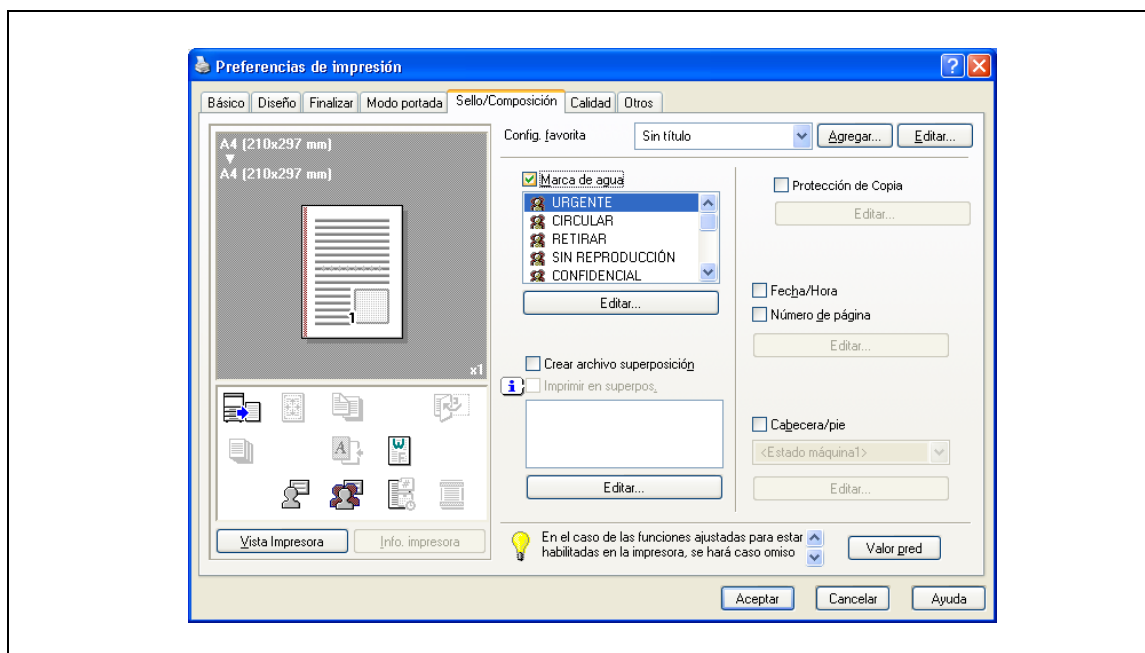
Preferencias de impresión

Básico | Diseño | Finalizar | Modo portada | Sello/Composición | Calidad | Otros

A4 (210x297 mm)
▼
A4 (210x297 mm)

1

x1

Config. favorita
Sin título
Agregar...
Editar...

Marca de agua
URGENTE
CIRCULAR
RETIRAR
SIN REPRODUCCIÓN
CONFIDENCIAL
Editar...

Protección de Copia
Editar...

Fecha/Hora
Número de página
Editar...

Crear archivo superposición
Imprimir en superpos.
Editar...

Cabecera/pie
<Estado máquina1>
Editar...

Vista Impresora
Info. impresora

En el caso de las funciones ajustadas para estar habilitadas en la impresora, se hará caso omiso

Valor pred

Aceptar
Cancelar
Ayuda